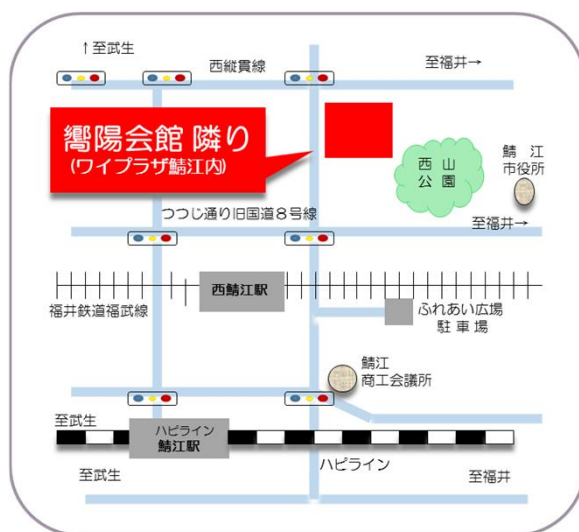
↑至武生
西縦貫線
至福井→
嚮陽会館 隣り
(ワイプラザ鯖江内)
西山公園
鯖江市役所
つつじ通り旧国道８号線
至福井→
西鯖江駅
福井鉄道福武線
ふれあい広場
駐車場
鯖江
商工会議所
至武生
ハピライン
鯖江駅
ハピライン
至武生
至福井